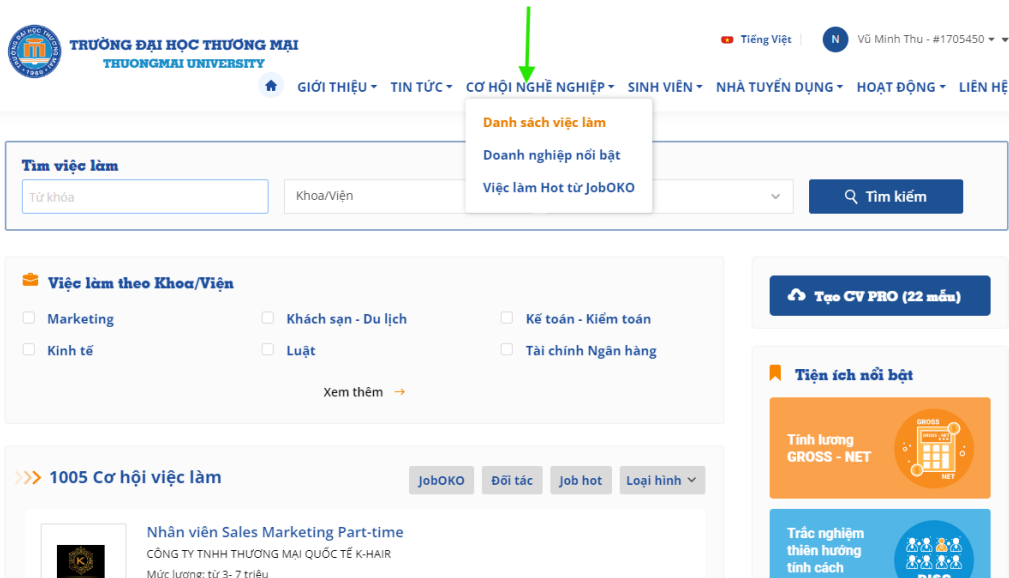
TRƯỜNG ĐẠI HỌC THƯƠNG MẠI
THUONGMAI UNIVERSITY

Tiếng Việt
N Vũ Minh Thu - #1705450

GIỚI THIỆU TIN TỨC CƠ HỘI NGHỀ NGHIỆP SINH VIÊN NHÀ TUYỂN DỤNG HOẠT ĐỘNG LIÊN HỆ

Danh sách việc làm
Doanh nghiệp nổi bật
Việc làm Hot từ JobOKO

Tìm việc làm
Từ khóa
Khoa/Viện
Tìm kiếm

Việc làm theo Khoa/Viện
Marketing
Khách sạn - Du lịch
Kế toán - Kiểm toán
Kinh tế
Luật
Tài chính Ngân hàng
Xem thêm →

Tạo CV PRO (22 mẫu)

Tiện ích nổi bật
Tính lương GROSS - NET
GROSS
NET
Trắc nghiệm thiên hướng tính cách
DISC

1005 Cơ hội việc làm
JobOKO
Đối tác
Job hot
Loại hình

Nhân viên Sales Marketing Part-time
CÔNG TY TNHH THƯƠNG MẠI QUỐC TẾ K-HAIR
Mức lương: từ 3- 7 triệu